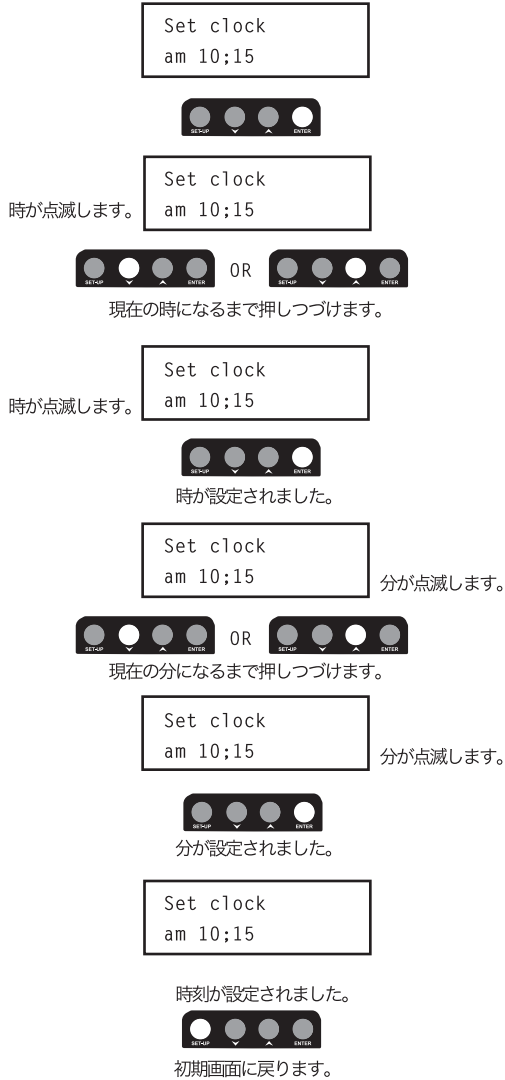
Set clock
am 10;15

SET-UP ENTER

時が点滅します。
Set clock
am 10;15

SET-UP ENTER OR SET-UP ENTER
現在の時になるまで押しつづけます。

時が点滅します。
Set clock
am 10;15

SET-UP ENTER
時が設定されました。

Set clock
am 10;15
分が点滅します。

SET-UP ENTER OR SET-UP ENTER
現在の分になるまで押しつづけます。

Set clock
am 10;15
分が点滅します。

SET-UP ENTER
分が設定されました。

Set clock
am 10;15

時刻が設定されました。

SET-UP ENTER
初期画面に戻ります。